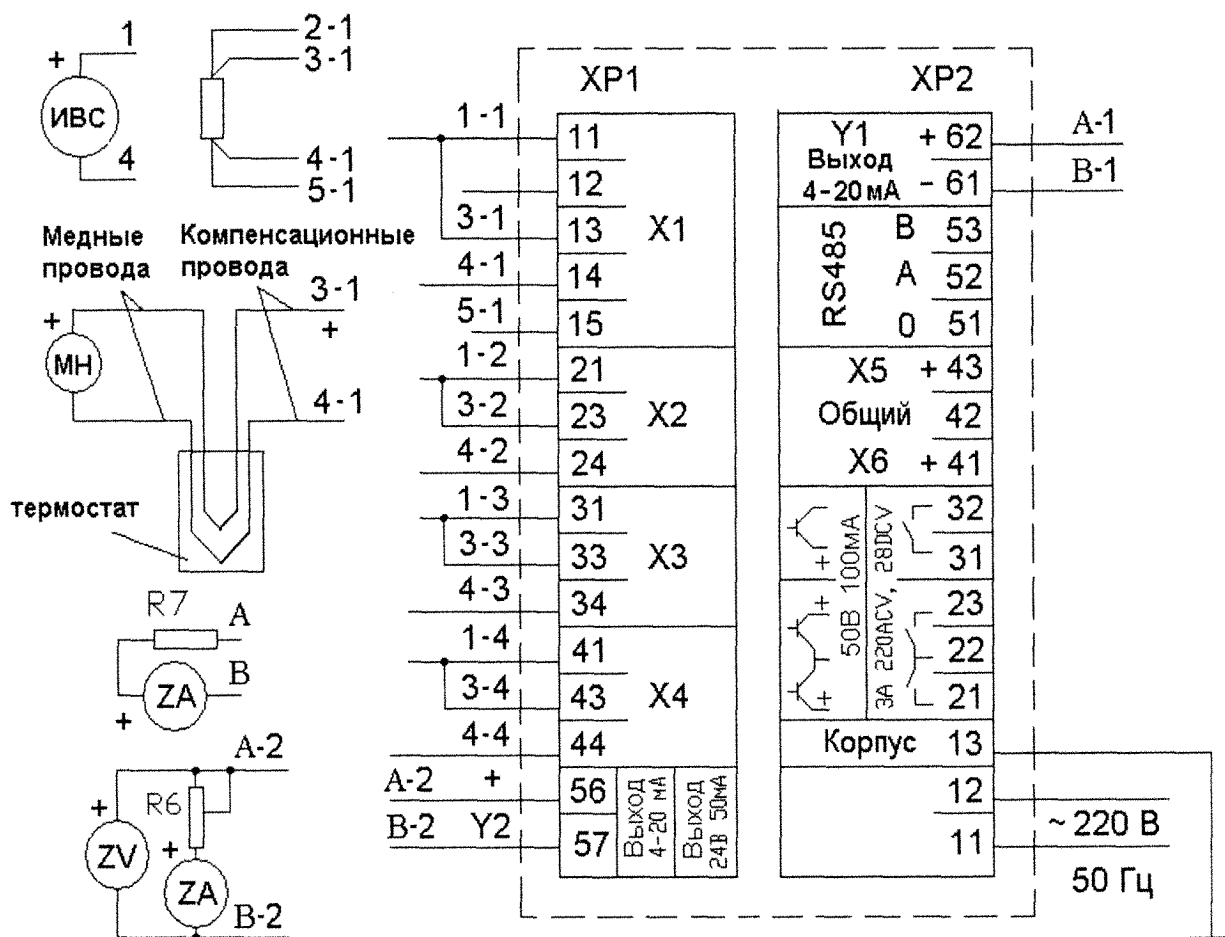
+ 1
ИВС
4

2-1
3-1
4-1
5-1

Медные провода
Компенсационные провода
3-1
+
МН
+
4-1
термостат

R7
A
B
ZA
+

A-2
+
R6
ZV
+
ZA
B-2

XP1

| 1-1 | 11 | X1 |
|---|---|---|
| | 12 | |
| 3-1 | 13 | |
| 4-1 | 14 | |
| 5-1 | 15 | |
| 1-2 | 21 | X2 |
| 3-2 | 23 | |
| 4-2 | 24 | |
| 1-3 | 31 | X3 |
| 3-3 | 33 | |
| 4-3 | 34 | |
| 1-4 | 41 | X4 |
| 3-4 | 43 | |
| 4-4 | 44 | |
| A-2 + | 56 | Выход 4-20 мА / Выход 24В 50мА |
| B-2 Y2 | 57 | |

XP2

| Y1 Выход 4-20 мА | + 62 | A-1 |
|---|---|---|
| | - 61 | B-1 |
| RS485 B | 53 | |
| A | 52 | |
| 0 | 51 | |
| X5 | + 43 | |
| Общий | 42 | |
| X6 | + 41 | |
| 50В 100мА / 3А 220ACV, 28DCV | 32 | |
| | 31 | |
| | 23 | |
| | 22 | |
| | 21 | |
| Корпус | 13 | |
| | 12 | ~ 220 В |
| | 11 | 50 Гц |